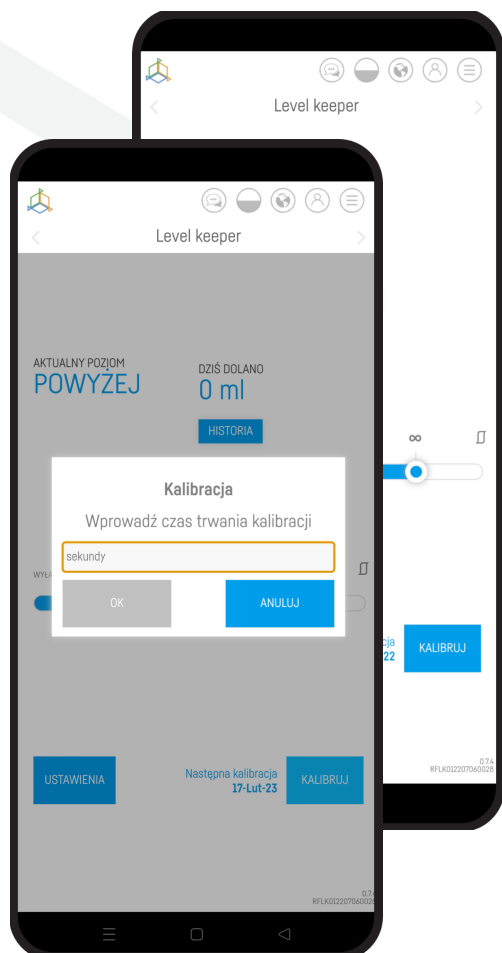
Level keeper

∞

cja
22

KALIBRUJ

0.74
RFLK0122070600​28

Level keeper

AKTUALNY POZIOM
POWYŻEJ

DZIŚ DOLANO
0 ml

HISTORIA

Kalibracja
Wprowadź czas trwania kalibracji

sekundy

WYŁ

OK

ANULUJ

USTAWIENIA

Następna kalibracja
17-Lut-23

KALIBRUJ

0.7
RFLK0122070600​2